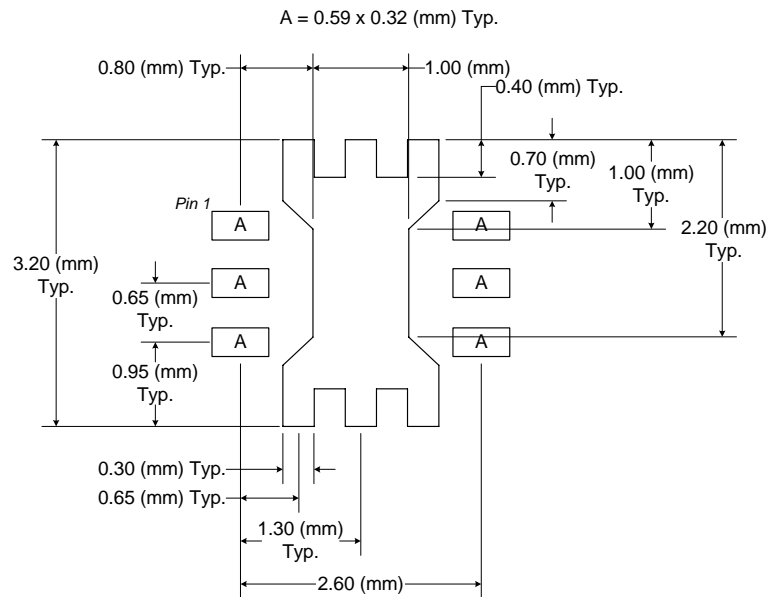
A = 0.59 x 0.32 (mm) Typ.

0.80 (mm) Typ.

1.00 (mm)

0.40 (mm) Typ.

0.70 (mm) Typ.

1.00 (mm) Typ.

2.20 (mm) Typ.

Pin 1

A

A

A

A

A

A

3.20 (mm) Typ.

0.65 (mm) Typ.

0.95 (mm) Typ.

0.30 (mm) Typ.

0.65 (mm) Typ.

1.30 (mm) Typ.

2.60 (mm)